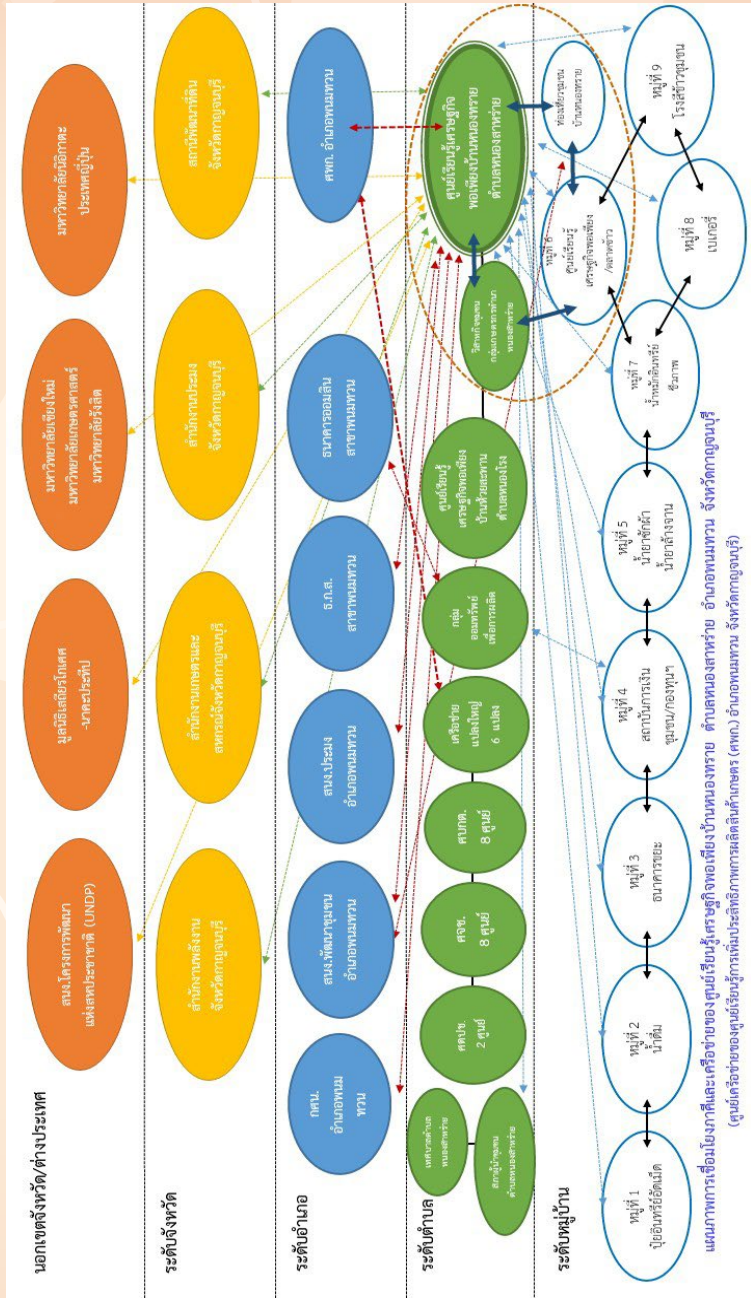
นอกเขตจังหวัด/ต่างประเทศ

สนง.โครงการพัฒนาแห่งสหประชาชาติ (UNDP)

มูลนิธิเลิฟกรีนโกลด์-นาคประทีป

มหาวิทยาลัยเชียงใหม่ มหาวิทยาลัยเกษตรศาสตร์ มหาวิทยาลัยรังสิต

มหาวิทยาลัยนิอิกาตะ ประเทศญี่ปุ่น

ระดับจังหวัด

สำนักงานพลังงานจังหวัดกาญจนบุรี

สำนักงานเกษตรและสหกรณ์จังหวัดกาญจนบุรี

สำนักงานประมงจังหวัดกาญจนบุรี

สถานีพัฒนาที่ดินจังหวัดกาญจนบุรี

ระดับอำเภอ

กศน. อำเภอพนมทวน

สนง.พัฒนาชุมชนอำเภอพนมทวน

สนง.ประมงอำเภอพนมทวน

ธ.ก.ส. สาขาพนมทวน

ธนาคารออมสิน สาขาพนมทวน

ศพก. อำเภอพนมทวน

ระดับตำบล

เทศบาลตำบลหนองสาหร่าย

สภาผู้นำชุมชนตำบลหนองสาหร่าย

ศคปข. 2 ศูนย์

ศจช. 8 ศูนย์

ศบกต. 8 ศูนย์

เครือข่ายแปลงใหญ่ 6 แปลง

กลุ่มออมทรัพย์เพื่อการผลิต

ศูนย์เรียนรู้เศรษฐกิจพอเพียงบ้านห้วยสะพาน ตำบลดอนตาเพชร

วิสาหกิจชุมชนกลุ่มเกษตรธรรมชาติหนองสาหร่าย

ศูนย์เรียนรู้เศรษฐกิจพอเพียงบ้านหนองสาหร่าย ตำบลหนองสาหร่าย

ระดับหมู่บ้าน

หมู่ที่ 1 ปุ๋ยอินทรีย์อัดเม็ด

หมู่ที่ 2 น้ำดื่ม

หมู่ที่ 3 ธนาคารขยะ

หมู่ที่ 4 สถาบันการเงินชุมชน/กองทุนฯ

หมู่ที่ 5 น้ำยาซักผ้า น้ำยาล้างจาน

หมู่ที่ 7 น้ำหมักชีวภาพ ชีวภาพ

หมู่ที่ 6 ศูนย์เรียนรู้เศรษฐกิจพอเพียง /ลานข้าว

หมู่ที่ 8 เบเกอรี่

หมู่ที่ 9 โรงสีข้าวชุมชน

ท่องเที่ยวชุมชนบ้านหนองสาหร่าย

แผนภาพการเชื่อมโยงภาคีและเครือข่ายของศูนย์เรียนรู้เศรษฐกิจพอเพียงบ้านหนองสาหร่าย ตำบลหนองสาหร่าย อำเภอพนมทวน จังหวัดกาญจนบุรี
(ศูนย์เครือข่ายของศูนย์เรียนรู้การเพิ่มประสิทธิภาพการผลิตสินค้าเกษตร (ศพก.) อำเภอพนมทวน จังหวัดกาญจนบุรี)